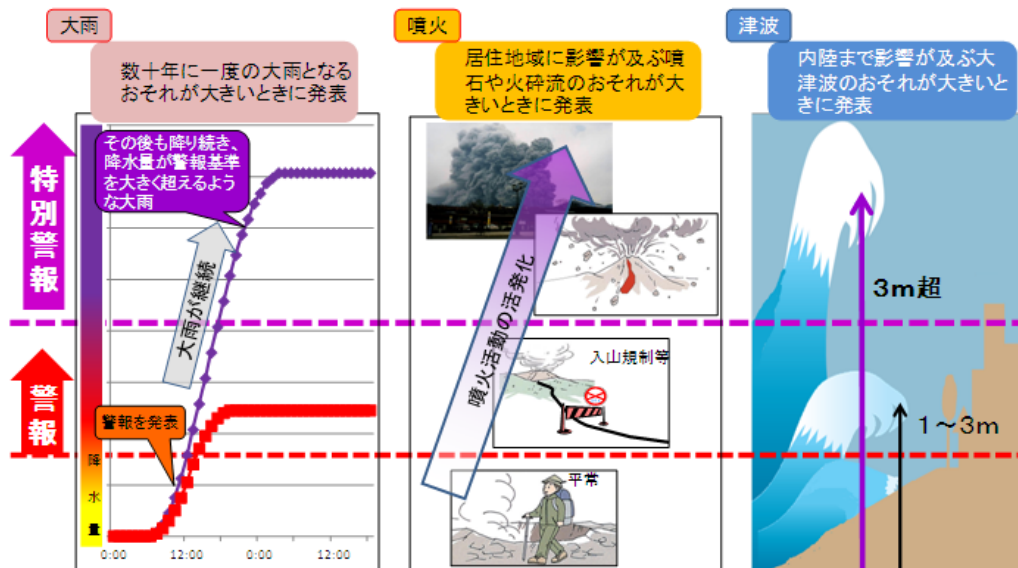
大雨

数十年に一度の大雨となるおそれが大きいときに発表

噴火

居住地域に影響が及ぶ噴石や火砕流のおそれが大きいときに発表

津波

内陸まで影響が及ぶ大津波のおそれが大きいときに発表

特別警報

警報

その後も降り続き、降水量が警報基準を大きく超えるような大雨

大雨が継続

警報を発表

降水量

0:00 12:00 0:00 12:00

噴火活動の活発化

入山規制等

平常

3m超

1～3m